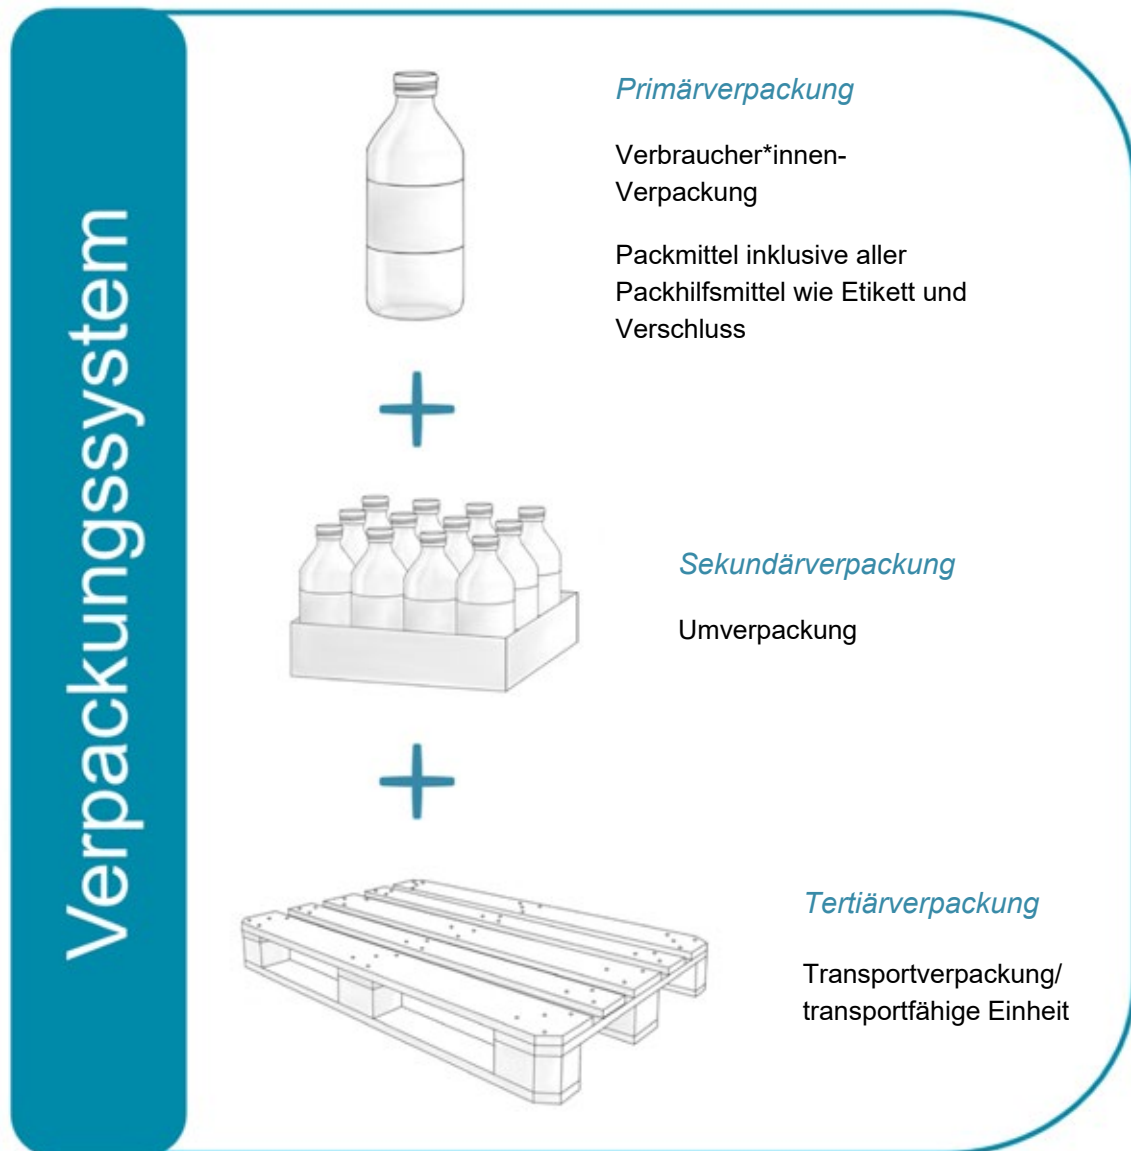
Verpackungssystem

Primärverpackung

Verbraucher*innen-Verpackung

Packmittel inklusive aller Packhilfsmittel wie Etikett und Verschluss

+

Sekundärverpackung

Umverpackung

+

Tertiärverpackung

Transportverpackung/ transportfähige Einheit